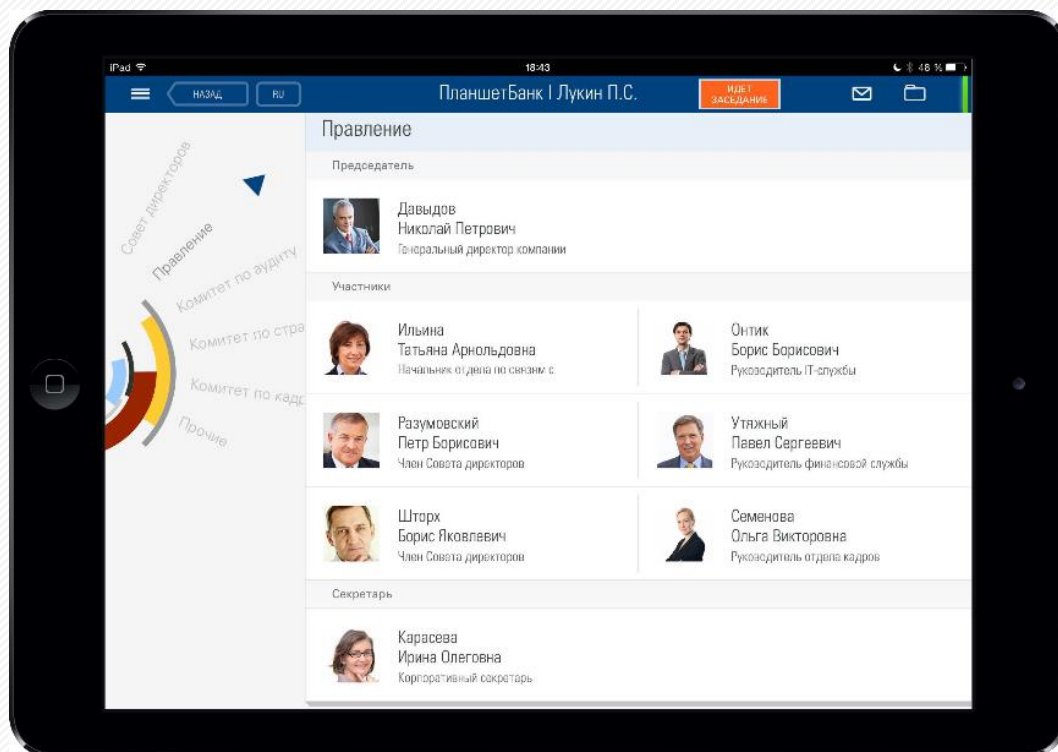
iPad
18:43
48 %

НАЗАД
RU
ПланшетБанк | Лукин П.С.
ИДЕТ ЗАСЕДАНИЕ

Совет директоров
Правление
Комитет по аудиту
Комитет по стра
Комитет по кадр
Прочие

Правление

Председатель

Давыдов
Николай Петрович
Генеральный директор компании

Участники

Ильина
Татьяна Арнольдовна
Начальник отдела по связям с

Онтик
Борис Борисович
Руководитель IT-службы

Разумовский
Петр Борисович
Член Совета директоров

Утяжный
Павел Сергеевич
Руководитель финансовой службы

Шторх
Борис Яковлевич
Член Совета директоров

Семенова
Ольга Викторовна
Руководитель отдела кадров

Секретарь

Карасева
Ирина Олеговна
Корпоративный секретарь